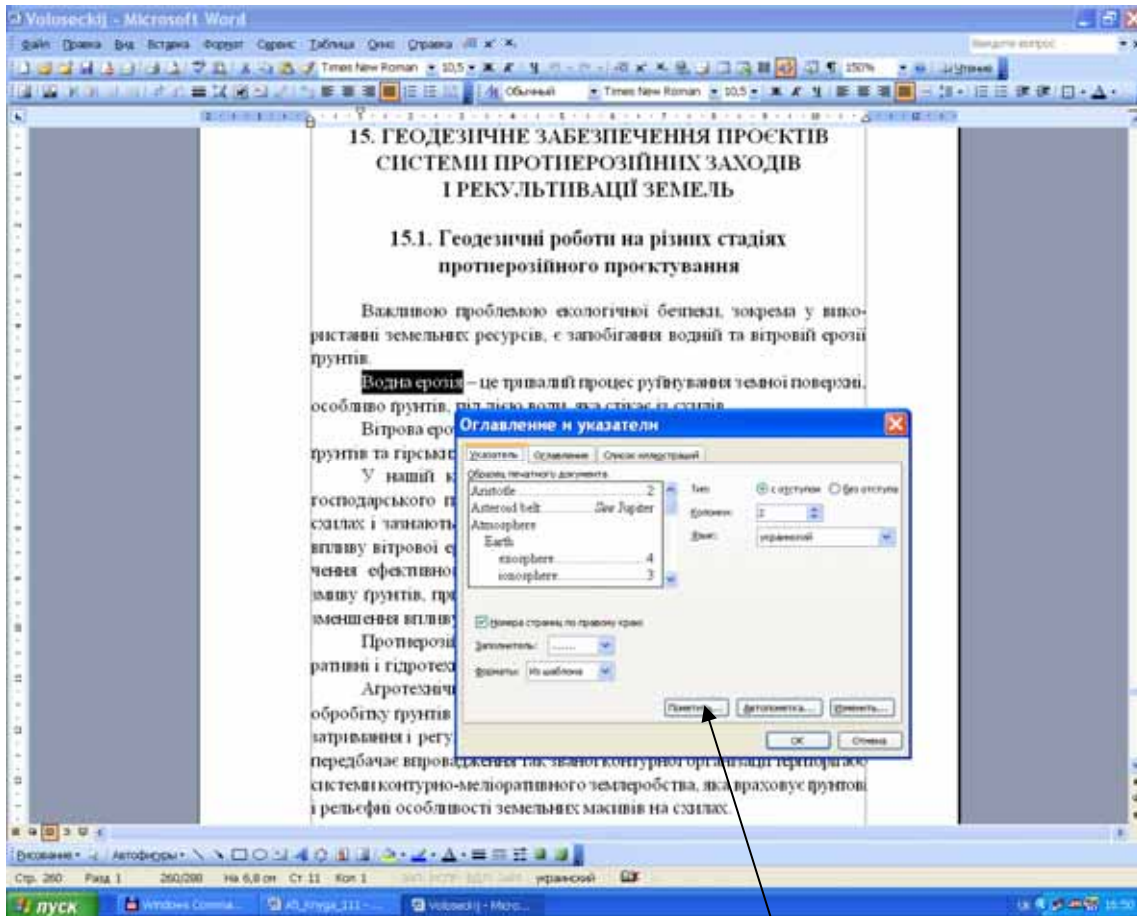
Voloseckij - Microsoft Word

Файл Правка Вид Вставка Формат Сервис Таблица Окно Справка

Times New Roman 10,5 150%

Обычный Times New Roman 10,5

15. ГЕОДЕЗИЧНЕ ЗАБЕЗПЕЧЕННЯ ПРОЄКТІВ СИСТЕМИ ПРОТИЕРОЗІЙНИХ ЗАХОДІВ І РЕКУЛЬТИВАЦІЇ ЗЕМЕЛЬ

15.1. Геодезичні роботи на різних стадіях протиерозійного проєктування

Важливою проблемою екологічної безпеки, зокрема у використанні земельних ресурсів, є запобігання водній та вітровій ерозії ґрунтів.

Водна ерозія – це тривалий процес руйнування земної поверхні, особливо ґрунтів, під дією води, яка стікає зі схилів.

Вітрова еро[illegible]

ґрунтів та гірськи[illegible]

У нашій к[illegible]

господарського п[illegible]

схилах і займають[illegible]

впливу вітрової е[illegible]

чення ефективно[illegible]

змиву ґрунтів, пр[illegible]

зменшення вплив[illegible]

Протиерозі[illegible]

ративні і гідротех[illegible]

Агротехнічн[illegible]

обробітку ґрунтів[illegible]

затримання і регу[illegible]

передбачає впровадження так званої контурної організації території або системи контурно-меліоративного землеробства, яка враховує ґрунтові і рельєфні особливості земельних масивів на схилах.

Оглавление и указатели

Указатель Оглавление Список иллюстраций

Образец печатного документа

Aristotle 2
Asteroid belt See Jupiter
Atmosphere
Earth
exosphere 4
ionosphere 3

Тип: с отступом без отступа

Колонки: 2

Язык: украинский

Номера страниц по правому краю

Заполнитель: .......

Форматы: Из шаблона

Пометить... Автопометка... Изменить...

ОК Отмена

Рисование Автофигуры

Стр. 260 Разд 1 260/288 На 6,8см Ст 11 Кол 1 украинский

пуск Windows Comma... AS_Kniga_111 - ... Voloseckij - Micro... 15:50